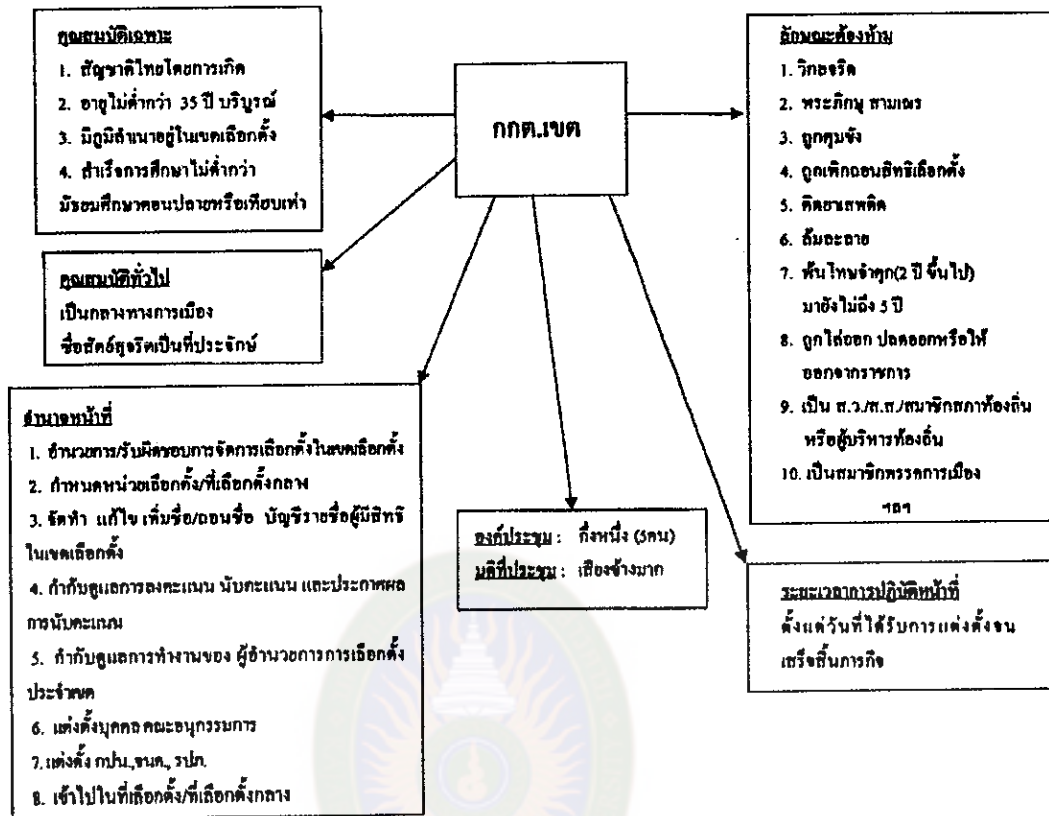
คุณสมบัติเฉพาะ

1. สัญชาติไทยโดยการเกิด
2. อายุไม่ต่ำกว่า 35 ปี บริบูรณ์
3. มีภูมิลำเนาอยู่ในเขตเลือกตั้ง
4. สำเร็จการศึกษาไม่ต่ำกว่า มัธยมศึกษาตอนปลายหรือเทียบเท่า

กกต.เขต

ลักษณะต้องห้าม

1. วิกลจริต
2. พระภิกษุ สามเณร
3. ถูกคุมขัง
4. ถูกเพิกถอนสิทธิเลือกตั้ง
5. ติดยาเสพติด
6. ล้มละลาย
7. พ้นโทษจำคุก(2 ปี ขึ้นไป) มายังไม่ถึง 5 ปี
8. ถูกไล่ออก ปลดออกหรือให้ออกจากราชการ
9. เป็น ส.ว./ส.ส./สมาชิกสภาท้องถิ่น หรือผู้บริหารท้องถิ่น
10. เป็นสมาชิกพรรคการเมือง

ฯลฯ

คุณสมบัติทั่วไป

เป็นกลางทางการเมือง
ซื่อสัตย์สุจริตเป็นที่ประจักษ์

อำนาจหน้าที่

1. อำนวยการ/รับผิดชอบการจัดการเลือกตั้งในเขตเลือกตั้ง
2. กำหนดหน่วยเลือกตั้ง/ที่เลือกตั้งกลาง
3. จัดทำ แก้ไข เพิ่มชื่อ/ถอนชื่อ บัญชีรายชื่อผู้มีสิทธิในเขตเลือกตั้ง
4. กำกับดูแลการลงคะแนน นับคะแนน และประกาศผลการนับคะแนน
5. กำกับดูแลการทำงานของ ผู้อำนวยการการเลือกตั้งประจำเขต
6. แต่งตั้งบุคคล คณะอนุกรรมการ
7. แต่งตั้ง กปน.,ชนค., รปภ.
8. เข้าไปในที่เลือกตั้ง/ที่เลือกตั้งกลาง

องค์ประชุม : กึ่งหนึ่ง (3คน)
มติที่ประชุม : เสียงข้างมาก

ระยะเวลาการปฏิบัติหน้าที่

ตั้งแต่วันที่ได้รับการแต่งตั้งจนเสร็จสิ้นภารกิจ